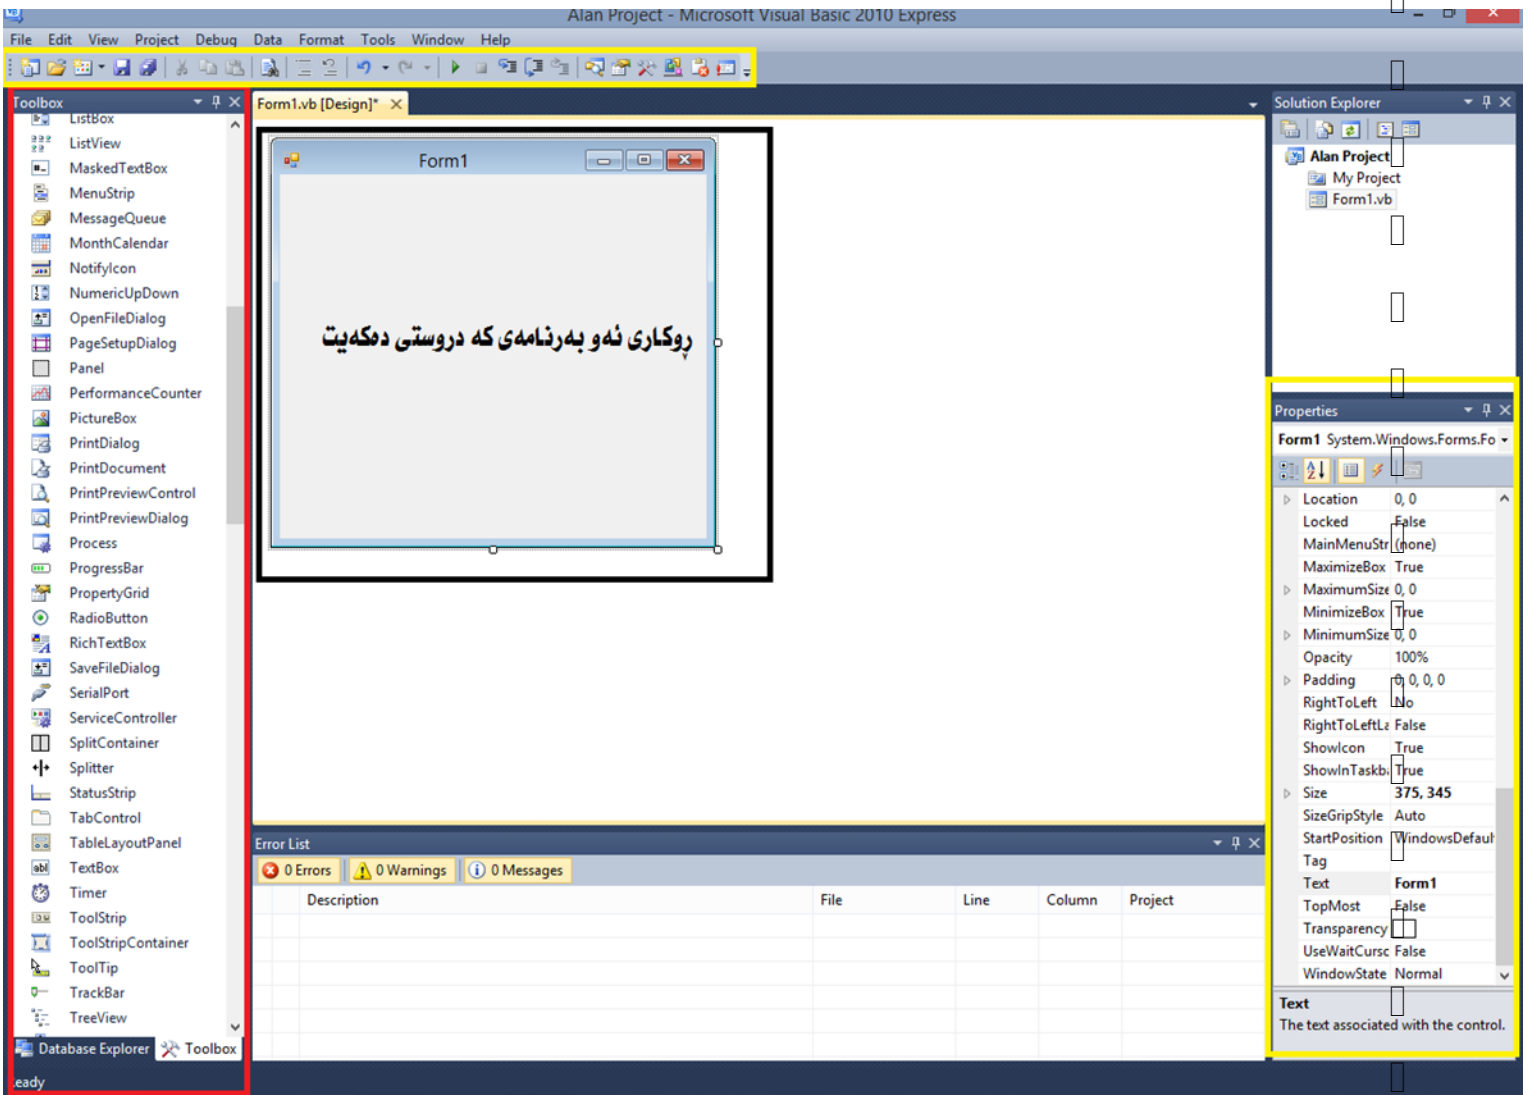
Alan Project - Microsoft Visual Basic 2010 Express

File Edit View Project Debug Data Format Tools Window Help

Toolbox

ListBox
ListView
MaskedTextBox
MenuStrip
MessageQueue
MonthCalendar
NotifyIcon
NumericUpDown
OpenFileDialog
PageSetupDialog
Panel
PerformanceCounter
PictureBox
PrintDialog
PrintDocument
PrintPreviewControl
PrintPreviewDialog
Process
ProgressBar
PropertyGrid
RadioButton
RichTextBox
SaveFileDialog
SerialPort
ServiceController
SplitContainer
Splitter
StatusStrip
TabControl
TableLayoutPanel
TextBox
Timer
ToolStrip
ToolStripContainer
ToolTip
TrackBar
TreeView

Database Explorer Toolbox

eady

Form1.vb [Design]*

Form1

ڕوکاری ئەو بەرنامەی کە دروستی دەکەیت

Error List

0 Errors 0 Warnings 0 Messages

| | Description | File | Line | Column | Project |
|---|---|---|---|---|---|

Solution Explorer

Alan Project
My Project
Form1.vb

Properties

Form1 System.Windows.Forms.Fo

| Property | Value |
|---|---|
| Location | 0, 0 |
| Locked | False |
| MainMenuStr | (none) |
| MaximizeBox | True |
| MaximumSize | 0, 0 |
| MinimizeBox | True |
| MinimumSize | 0, 0 |
| Opacity | 100% |
| Padding | 0, 0, 0, 0 |
| RightToLeft | No |
| RightToLeftLa | False |
| ShowIcon | True |
| ShowInTaskb | True |
| Size | 375, 345 |
| SizeGripStyle | Auto |
| StartPosition | WindowsDefaul |
| Tag | |
| Text | Form1 |
| TopMost | False |
| Transparency | |
| UseWaitCursc | False |
| WindowState | Normal |

Text
The text associated with the control.